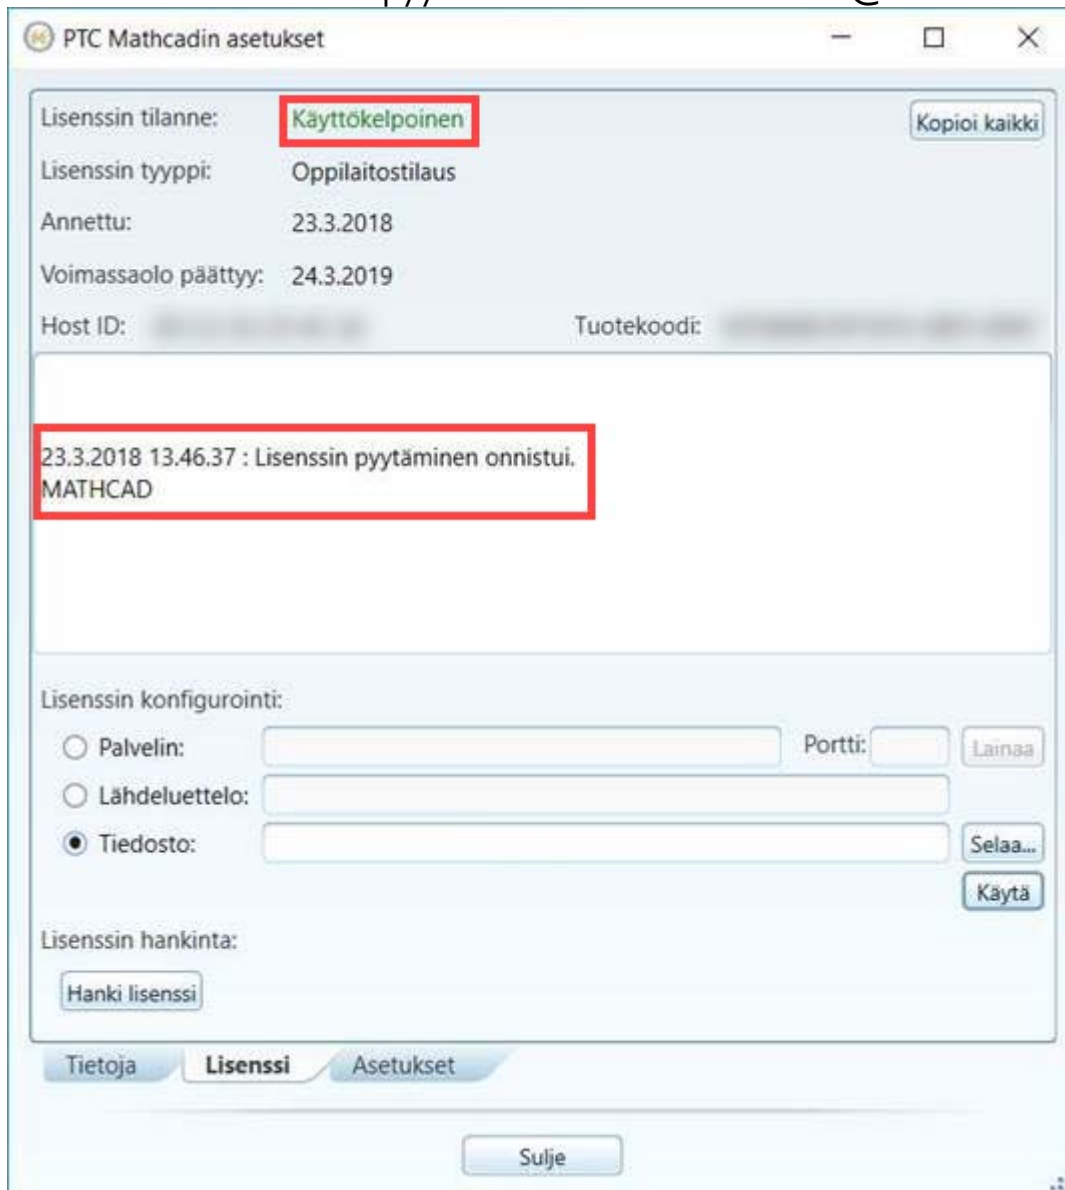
PTC Mathcadin asetukset

Lisenssin tilanne: Käyttökelpoinen

Kopioi kaikki

Lisenssin tyyppi: Oppilaitostilaus

Annettu: 23.3.2018

Voimassaolo päättyy: 24.3.2019

Host ID: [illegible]

Tuotekoodi: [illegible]

23.3.2018 13.46.37 : Lisenssin pyytäminen onnistui.
MATHCAD

Lisenssin konfigurointi:

Palvelin:

Portti:

Lainaa

Lähdeluettelo:

Tiedosto:

Selaa...

Käytä

Lisenssin hankinta:

Hanki lisenssi

Tietoja

Lisenssi

Asetukset

Sulje